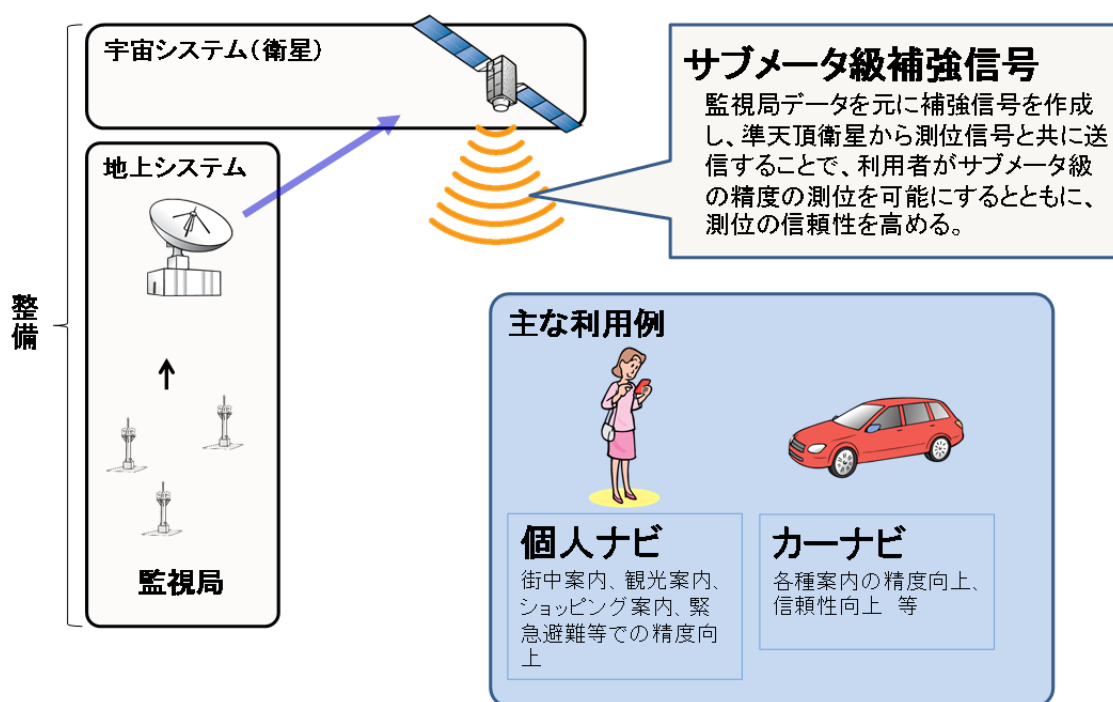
宇宙システム（衛星）

地上システム

監視局

整備

サブメータ級補強信号

監視局データを元に補強信号を作成し、準天頂衛星から測位信号と共に送信することで、利用者がサブメータ級の精度の測位を可能にするとともに、測位の信頼性を高める。

主な利用例

個人ナビ

街中案内、観光案内、ショッピング案内、緊急避難等での精度向上

カーナビ

各種案内の精度向上、信頼性向上　等